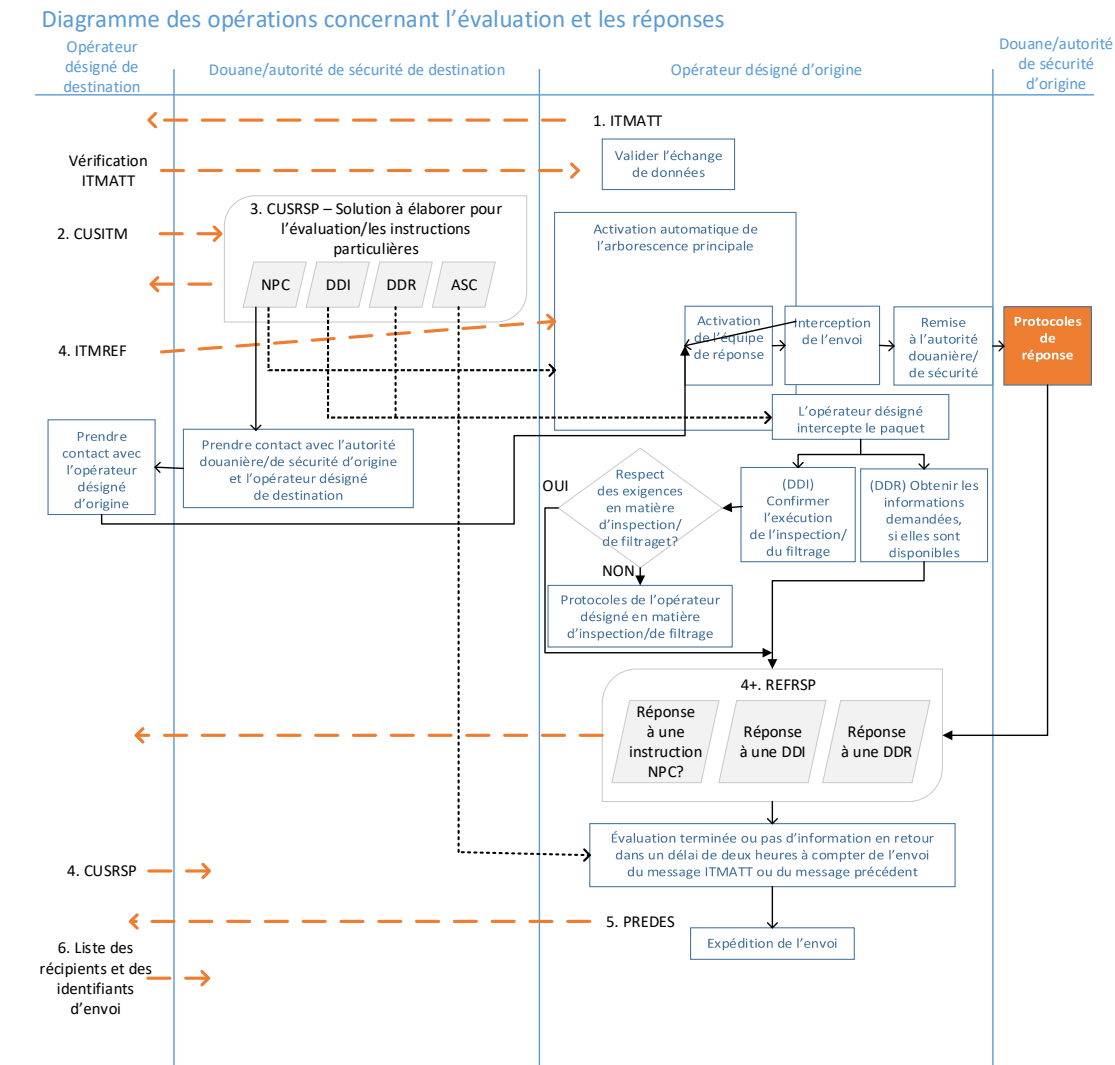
Diagramme des opérations concernant l'évaluation et les réponses

Opérateur désigné de destination

Douane/autorité de sécurité de destination

Opérateur désigné d'origine

Douane/autorité de sécurité d'origine

1. ITMATT

Vérification ITMATT

Valider l'échange de données

3. CUSRSP – Solution à élaborer pour l'évaluation/les instructions particulières

2. CUSITM

NPC

DDI

DDR

ASC

Activation automatique de l'arborescence principale

4. ITMREF

Activation de l'équipe de réponse

Interception de l'envoi

Remise à l'autorité douanière/ de sécurité

Protocoles de réponse

Prendre contact avec l'opérateur désigné d'origine

Prendre contact avec l'autorité douanière/de sécurité d'origine et l'opérateur désigné de destination

L'opérateur désigné intercepte le paquet

OUI

Respect des exigences en matière d'inspection/ de filtraget?

(DDI) Confirmer l'exécution de l'inspection/ du filtrage

(DDR) Obtenir les informations demandées, si elles sont disponibles

NON

Protocoles de l'opérateur désigné en matière d'inspection/de filtrage

4+. REFRSP

Réponse à une instruction NPC?

Réponse à une DDI

Réponse à une DDR

Évaluation terminée ou pas d'information en retour dans un délai de deux heures à compter de l'envoi du message ITMATT ou du message précédent

4. CUSRSP

5. PREDES

Expédition de l'envoi

6. Liste des récipients et des identifiants d'envoi